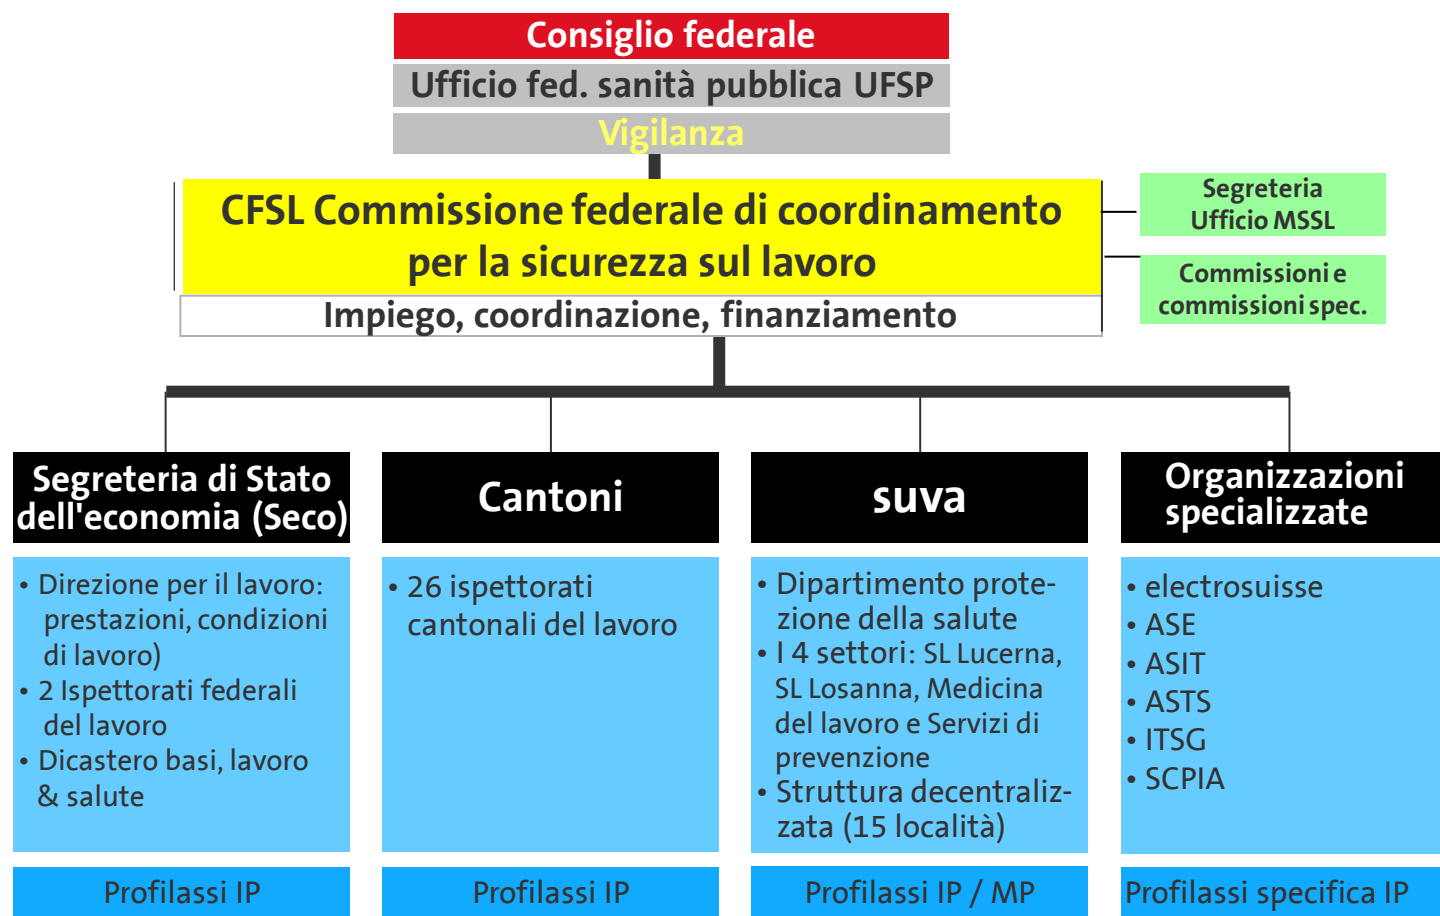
Consiglio federale
Ufficio fed. sanità pubblica UFSP
Vigilanza

CFSL Commissione federale di coordinamento per la sicurezza sul lavoro
Impiego, coordinazione, finanziamento

Segreteria Ufficio MSSL

Commissioni e commissioni spec.

Segreteria di Stato dell'economia (Seco)

• Direzione per il lavoro: prestazioni, condizioni di lavoro)
• 2 Ispettorati federali del lavoro
• Dicastero basi, lavoro & salute

Profilassi IP

Cantoni

• 26 ispettorati cantonali del lavoro

Profilassi IP

suva

• Dipartimento protezione della salute
• I 4 settori: SL Lucerna, SL Losanna, Medicina del lavoro e Servizi di prevenzione
• Struttura decentralizzata (15 località)

Profilassi IP / MP

Organizzazioni specializzate

• electrosuisse
• ASE
• ASIT
• ASTS
• ITSG
• SCPIA

Profilassi specifica IP